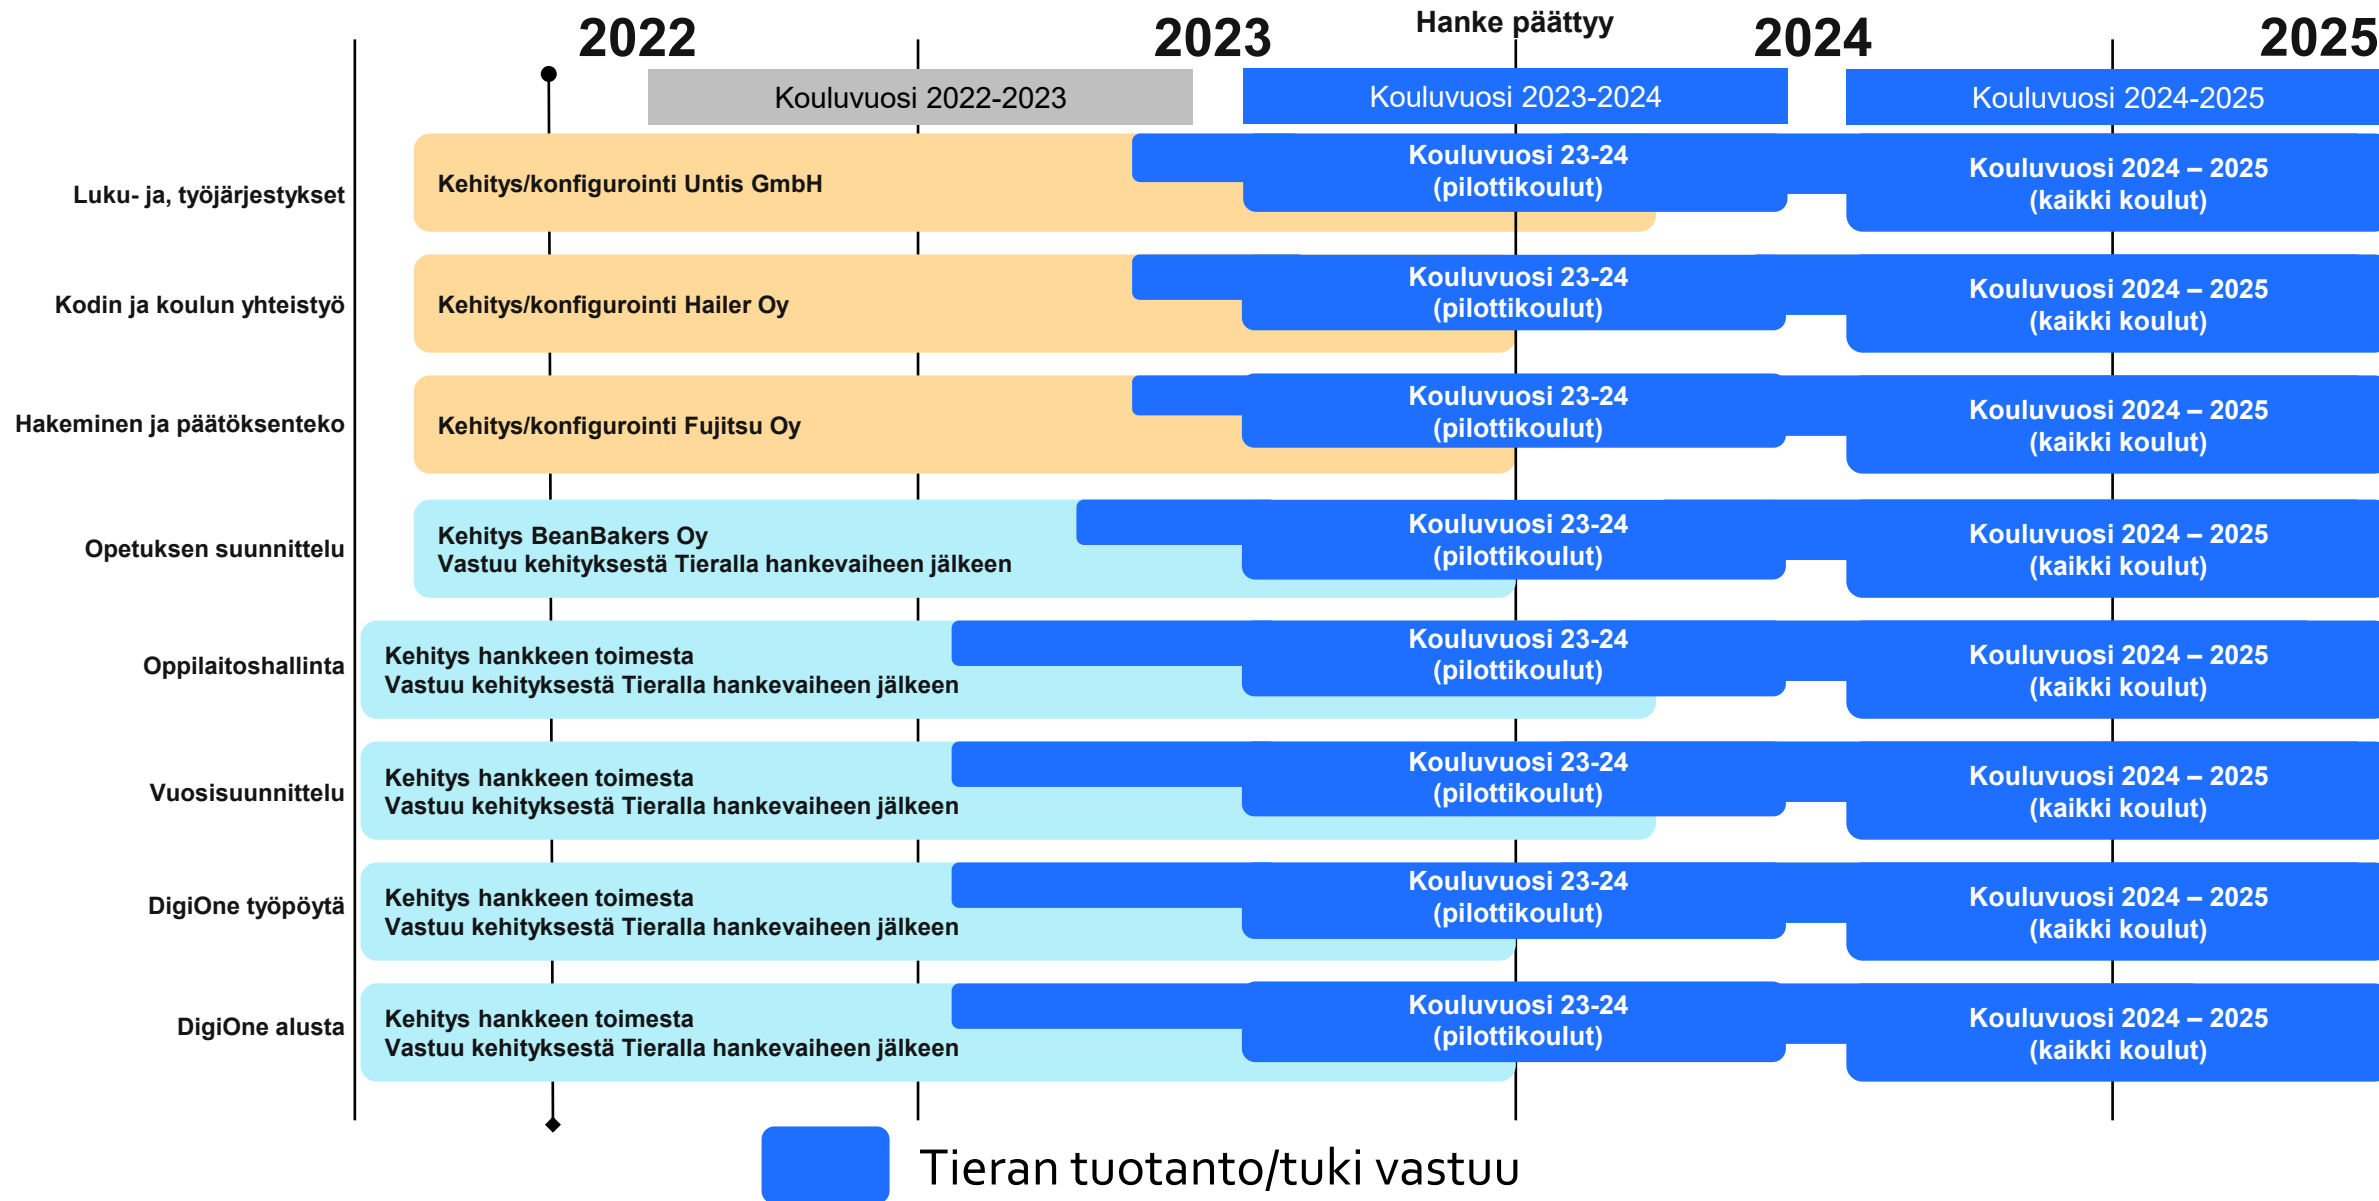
2022 2023 Hanke päättyy 2024 2025

Kouluvuosi 2022-2023
Kouluvuosi 2023-2024
Kouluvuosi 2024-2025

Luku- ja, työjärjestykset
Kehitys/konfigurointi Untis GmbH
Kouluvuosi 23-24 (pilottikoulut)
Kouluvuosi 2024 – 2025 (kaikki koulut)

Kodin ja koulun yhteistyö
Kehitys/konfigurointi Hailer Oy
Kouluvuosi 23-24 (pilottikoulut)
Kouluvuosi 2024 – 2025 (kaikki koulut)

Hakeminen ja päätöksenteko
Kehitys/konfigurointi Fujitsu Oy
Kouluvuosi 23-24 (pilottikoulut)
Kouluvuosi 2024 – 2025 (kaikki koulut)

Opetuksen suunnittelu
Kehitys BeanBakers Oy
Vastuu kehityksestä Tieralla hankevaiheen jälkeen
Kouluvuosi 23-24 (pilottikoulut)
Kouluvuosi 2024 – 2025 (kaikki koulut)

Oppilaitoshallinta
Kehitys hankkeen toimesta
Vastuu kehityksestä Tieralla hankevaiheen jälkeen
Kouluvuosi 23-24 (pilottikoulut)
Kouluvuosi 2024 – 2025 (kaikki koulut)

Vuosisuunnittelu
Kehitys hankkeen toimesta
Vastuu kehityksestä Tieralla hankevaiheen jälkeen
Kouluvuosi 23-24 (pilottikoulut)
Kouluvuosi 2024 – 2025 (kaikki koulut)

DigiOne työpöytä
Kehitys hankkeen toimesta
Vastuu kehityksestä Tieralla hankevaiheen jälkeen
Kouluvuosi 23-24 (pilottikoulut)
Kouluvuosi 2024 – 2025 (kaikki koulut)

DigiOne alusta
Kehitys hankkeen toimesta
Vastuu kehityksestä Tieralla hankevaiheen jälkeen
Kouluvuosi 23-24 (pilottikoulut)
Kouluvuosi 2024 – 2025 (kaikki koulut)

Tieran tuotanto/tuki vastuu